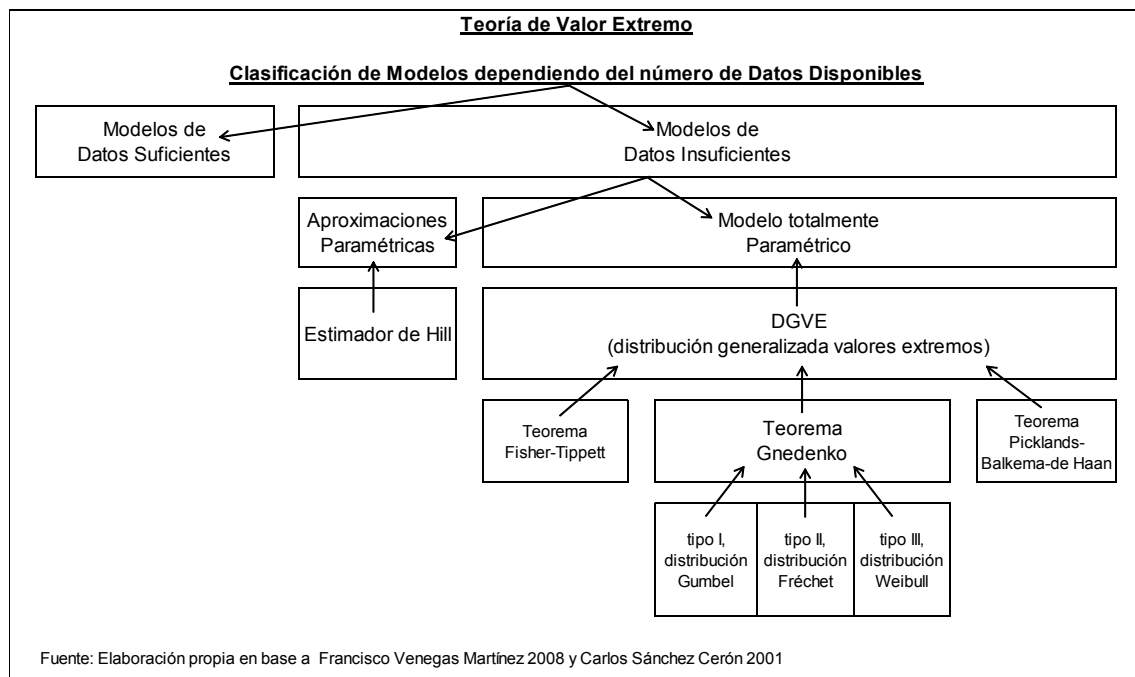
Teoría de Valor Extremo

Clasificación de Modelos dependiendo del número de Datos Disponibles

Modelos de Datos Suficientes

Modelos de Datos Insuficientes

Aproximaciones Paramétricas

Modelo totalmente Paramétrico

Estimador de Hill

DGVE
(distribución generalizada valores extremos)

Teorema Fisher-Tippett

Teorema Gnedenko

Teorema Picklands-Balkema-de Haan

tipo I, distribución Gumbel

tipo II, distribución Fréchet

tipo III, distribución Weibull

Fuente: Elaboración propia en base a Francisco Venegas Martínez 2008 y Carlos Sánchez Cerón 2001